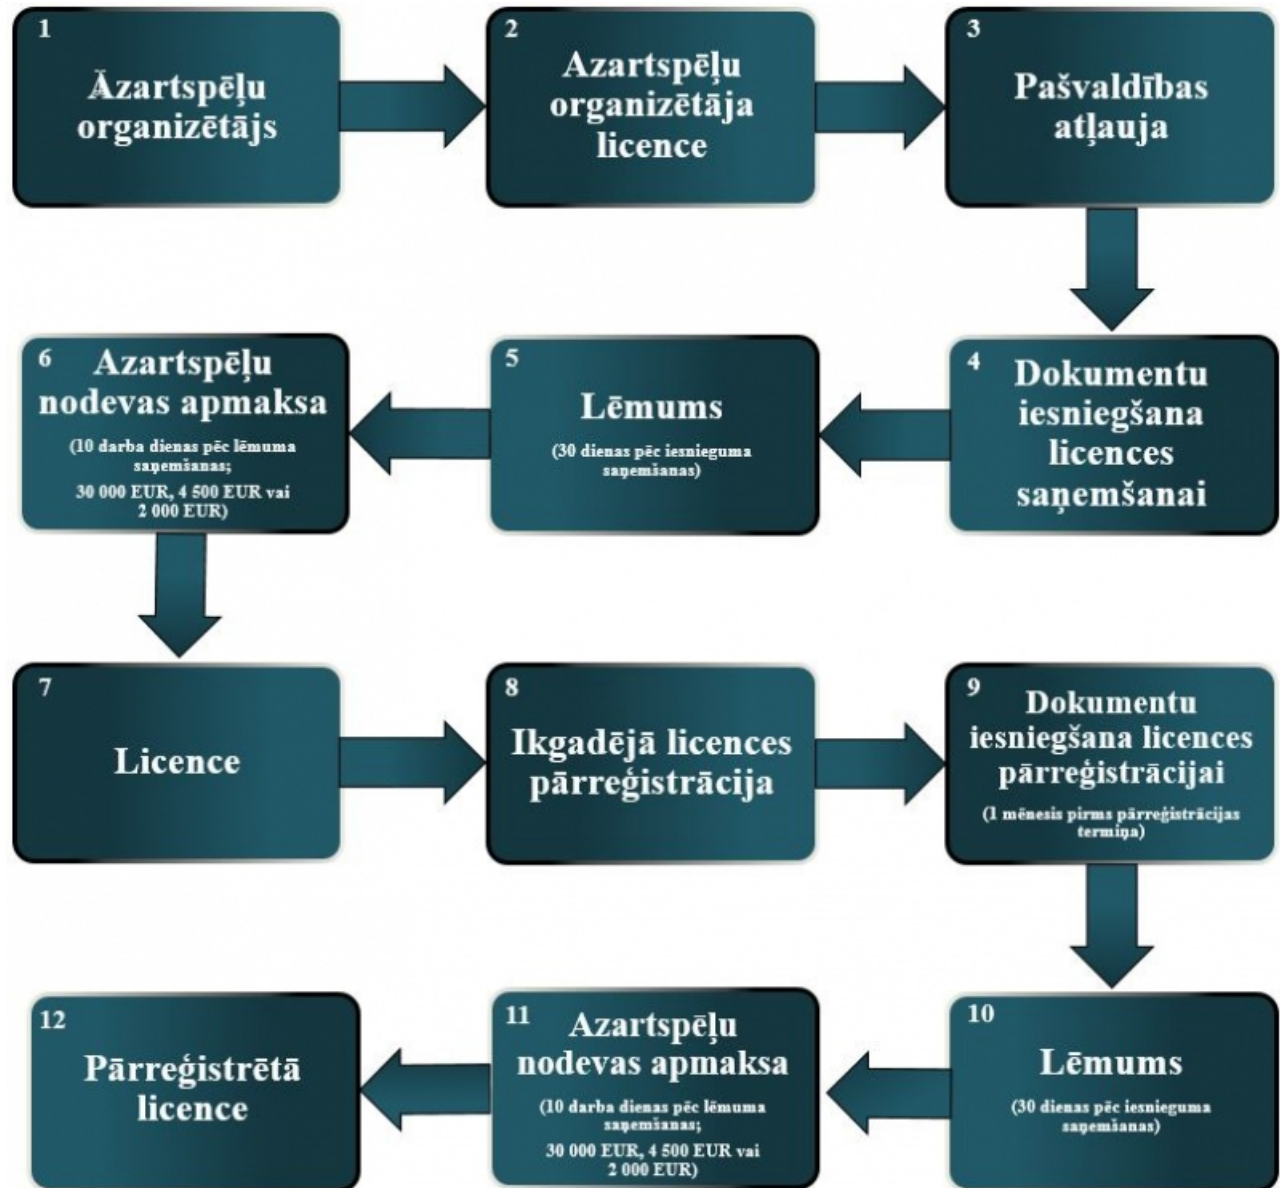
1
Āzartspēļu organizētājs

2
Azartspēļu organizētāja licence

3
Pašvaldības atļauja

4
Dokumentu iesniegšana licences saņemšanai

5
Lēmums
(30 dienas pēc iesnieguma saņemšanas)

6
Azartspēļu nodevas apmaksa
(10 darba dienas pēc lēmuma saņemšanas;
30 000 EUR, 4 500 EUR vai 2 000 EUR)

7
Licence

8
Ikgadējā licences pārreģistrācija

9
Dokumentu iesniegšana licences pārreģistrācijai
(1 mēnesis pirms pārreģistrācijas termiņa)

10
Lēmums
(30 dienas pēc iesnieguma saņemšanas)

11
Azartspēļu nodevas apmaksa
(10 darba dienas pēc lēmuma saņemšanas;
30 000 EUR, 4 500 EUR vai 2 000 EUR)

12
Pārreģistrētā licence